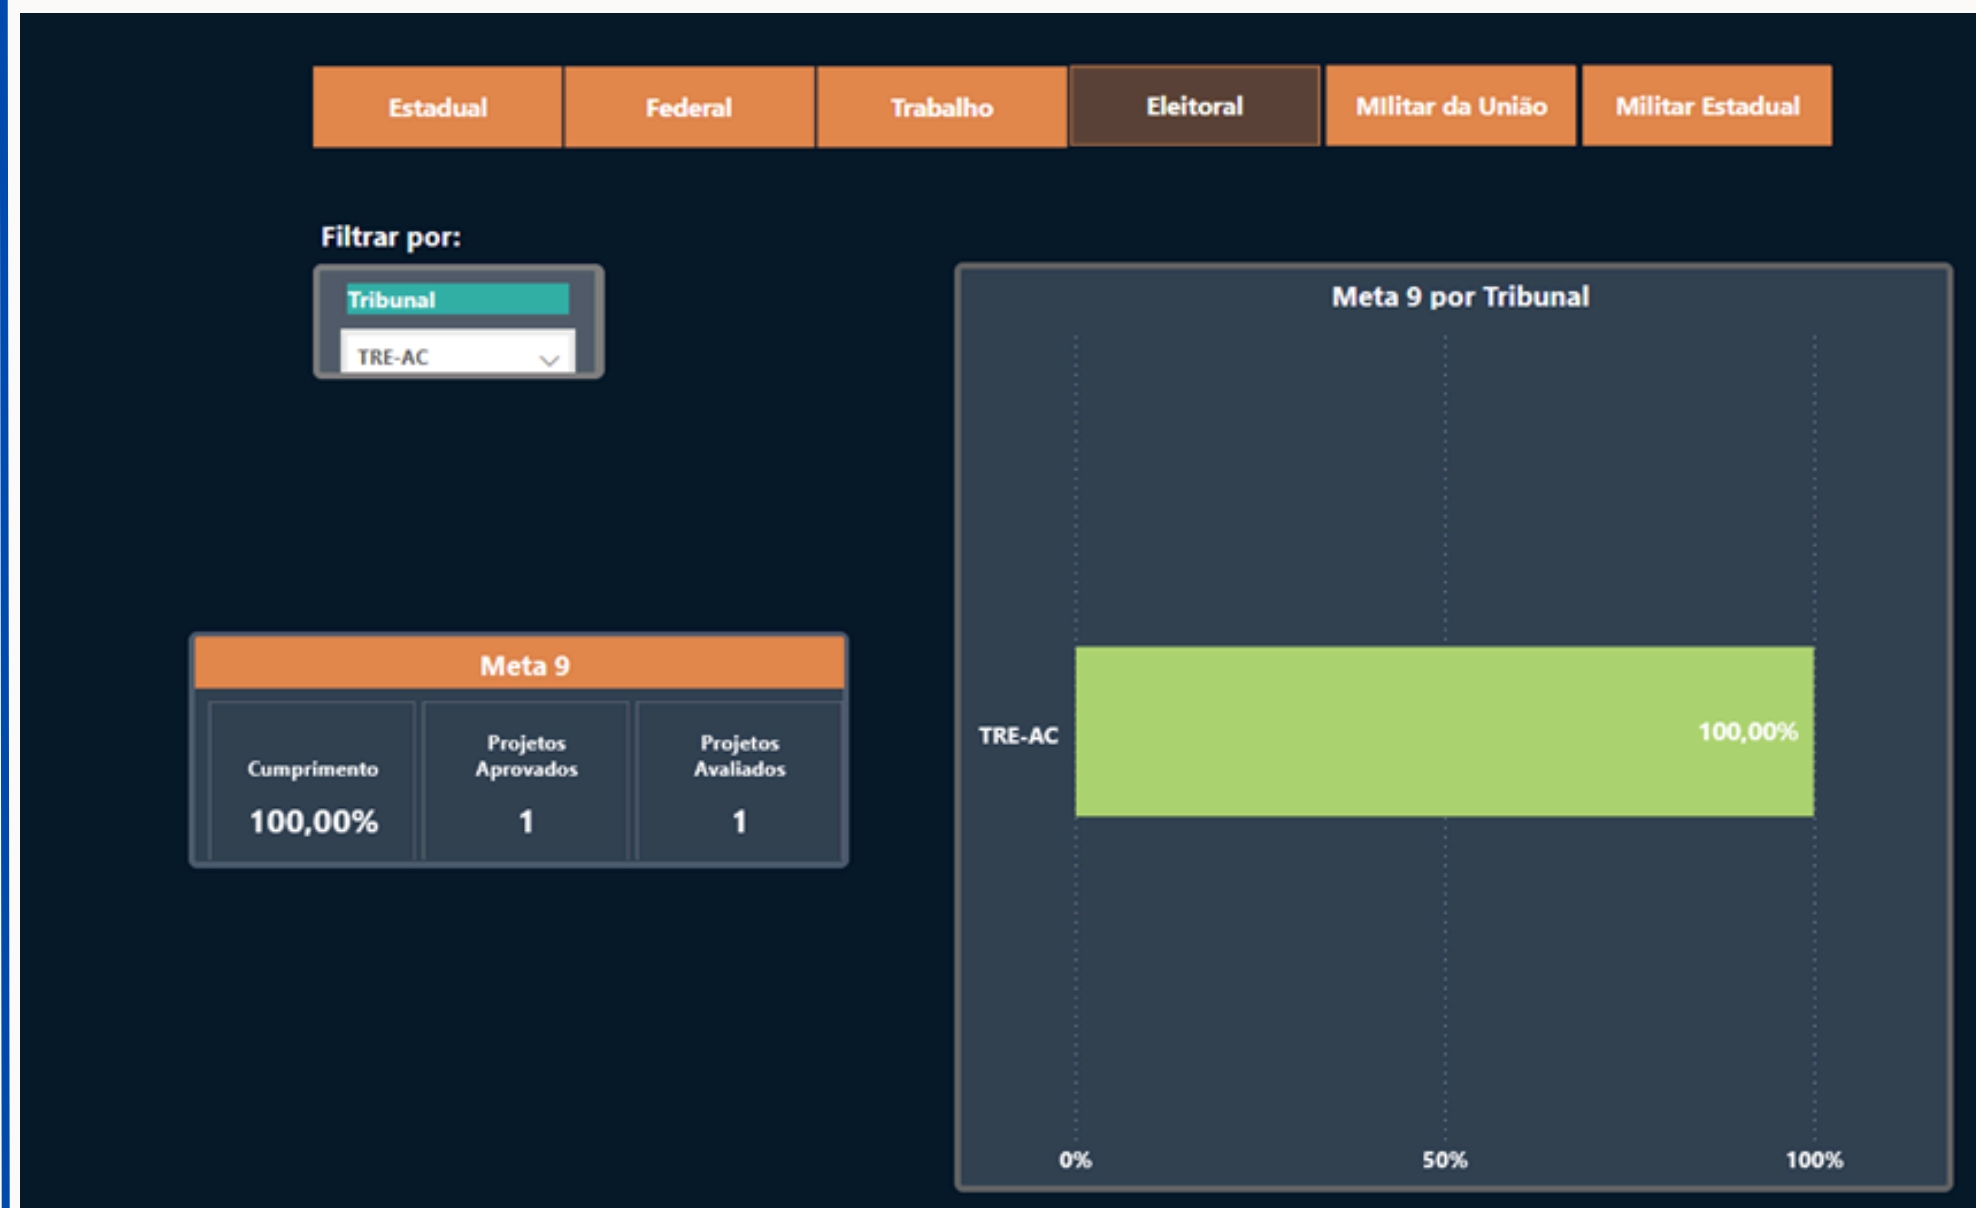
Estadual
Federal
Trabalho
Eleitoral
Militar da União
Militar Estadual

Filtrar por:

Tribunal
TRE-AC

Meta 9

| Cumprimento | Projetos Aprovados | Projetos Avaliados |
|---|---|---|
| 100,00% | 1 | 1 |

Meta 9 por Tribunal

TRE-AC
100,00%

0%
50%
100%